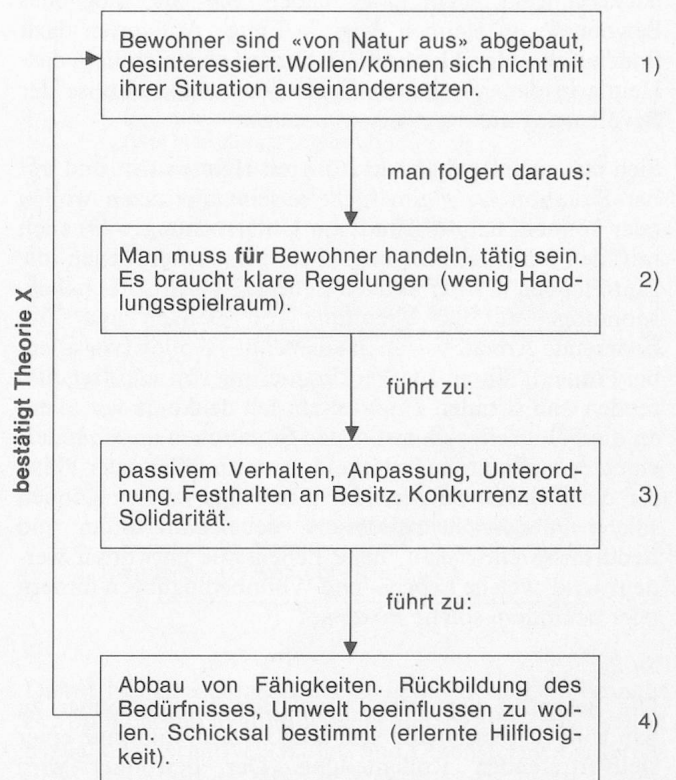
Bewohner sind «von Natur aus» abgebaut, desinteressiert. Wollen/können sich nicht mit ihrer Situation auseinandersetzen. 1)

man folgert daraus:

Man muss **für** Bewohner handeln, tätig sein. Es braucht klare Regelungen (wenig Handlungsspielraum). 2)

führt zu:

passivem Verhalten, Anpassung, Unterordnung. Festhalten an Besitz. Konkurrenz statt Solidarität. 3)

führt zu:

Abbau von Fähigkeiten. Rückbildung des Bedürfnisses, Umwelt beeinflussen zu wollen. Schicksal bestimmt (erlernte Hilflosigkeit). 4)

bestätigt Theorie X